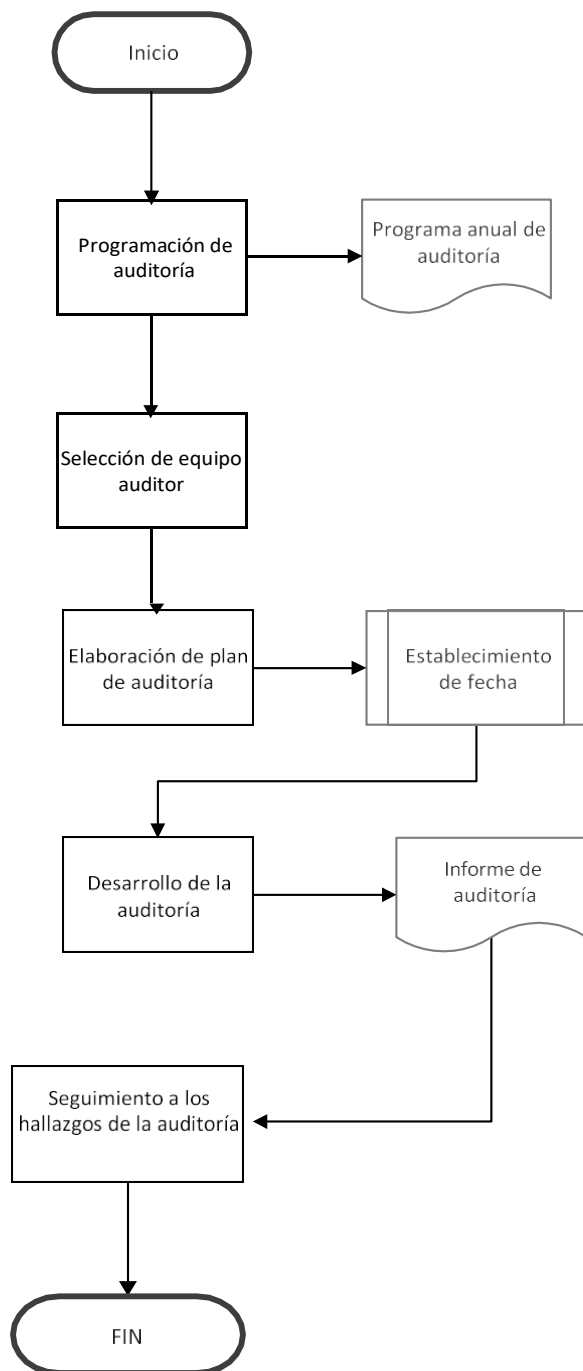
Inicio

Programación de auditoría

Programa anual de auditoría

Selección de equipo auditor

Elaboración de plan de auditoría

Establecimiento de fecha

Desarrollo de la auditoría

Informe de auditoría

Seguimiento a los hallazgos de la auditoría

FIN